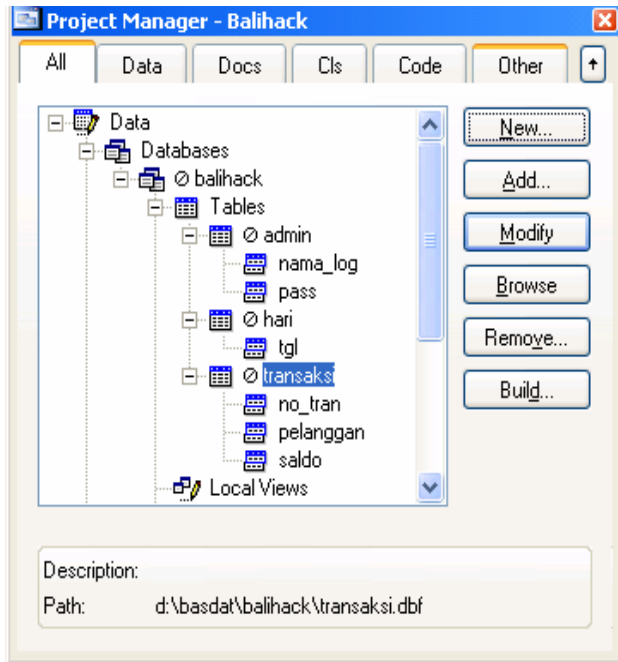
Project Manager - Balihack

All | Data | Docs | Cls | Code | Other

Data
Databases
⊘ balihack
Tables
⊘ admin
nama_log
pass
⊘ hari
tgl
⊘ transaksi
no_tran
pelanggan
saldo
Local Views

New...
Add...
Modify
Browse
Remove...
Build...

Description:
Path: d:\basdat\balihack\transaksi.dbf